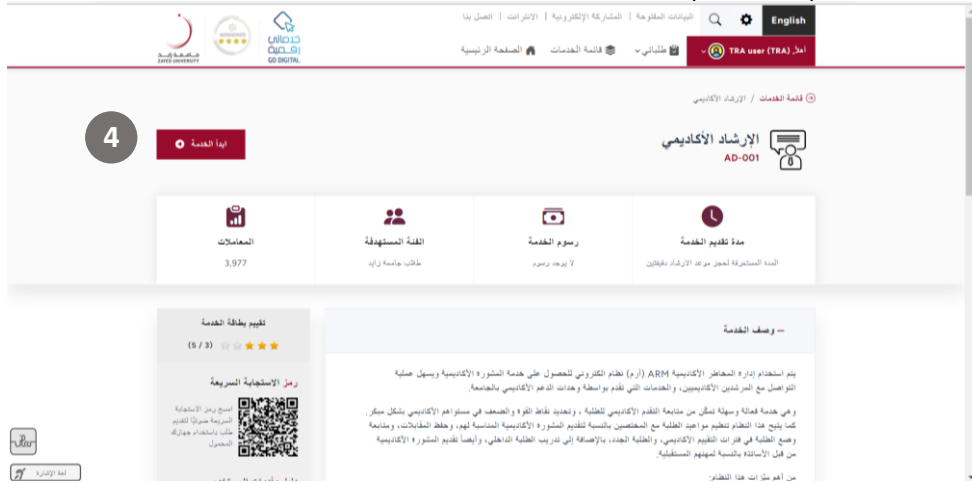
English

البيانات المفتوحة | المشاركة الإلكترونية | الاتصالات | اتصل بنا

أهلا, TRA user (TRA)

طلباتي

قائمة الخدمات

الصفحة الرئيسية

خدماتي رقمية
GO DIGITAL

جامعة زايد
ZAYED UNIVERSITY

قائمة الخدمات / الإرشاد الأكاديمي

الإرشاد الأكاديمي
AD-001

ابدأ الخدمة

4

مدة تقديم الخدمة
المدة المستغرقة لحجز موعد الارشاد دقيقتين

رسوم الخدمة
لا يوجد رسوم

الفئة المستهدفة
طلاب جامعة زايد

المعاملات
3,977

وصف الخدمة

يتم استخدام إدارة المخاطر الأكاديمية ARM (أرم) نظام الكتروني للحصول على خدمة المشورة الأكاديمية ويسهل عملية التواصل مع المرشدين الأكاديميين، والخدمات التي تقدم بواسطة وحدات الدعم الأكاديمي بالجامعة.

وهي خدمة فعالة وسهلة تمكّن من متابعة التقدم الأكاديمي للطلبة ، وتحديد نقاط القوة والضعف في مستواهم الأكاديمي بشكل مبكر. كما يتيح هذا النظام تنظيم مواعيد الطلبة مع المختصين بالنسبة لتقديم المشورة الأكاديمية المناسبة لهم، وحفظ المقابلات، ومتابعة وضع الطلبة في فترات التقييم الأكاديمي، والطلبة الجدد، بالإضافة إلى تدريب الطلبة الداخلي، وأيضاً تقديم المشورة الأكاديمية من قبل الأساتذة بالنسبة لمهنهم المستقبلية.

من أهم ميزات هذا النظام:

تقييم بطاقة الخدمة

( 3 / 5 )

رمز الاستجابة السريعة

امسح رمز الاستجابة السريعة ضوئيا لتقديم طلب باستخدام جهازك المحمول

لغة الإشارة